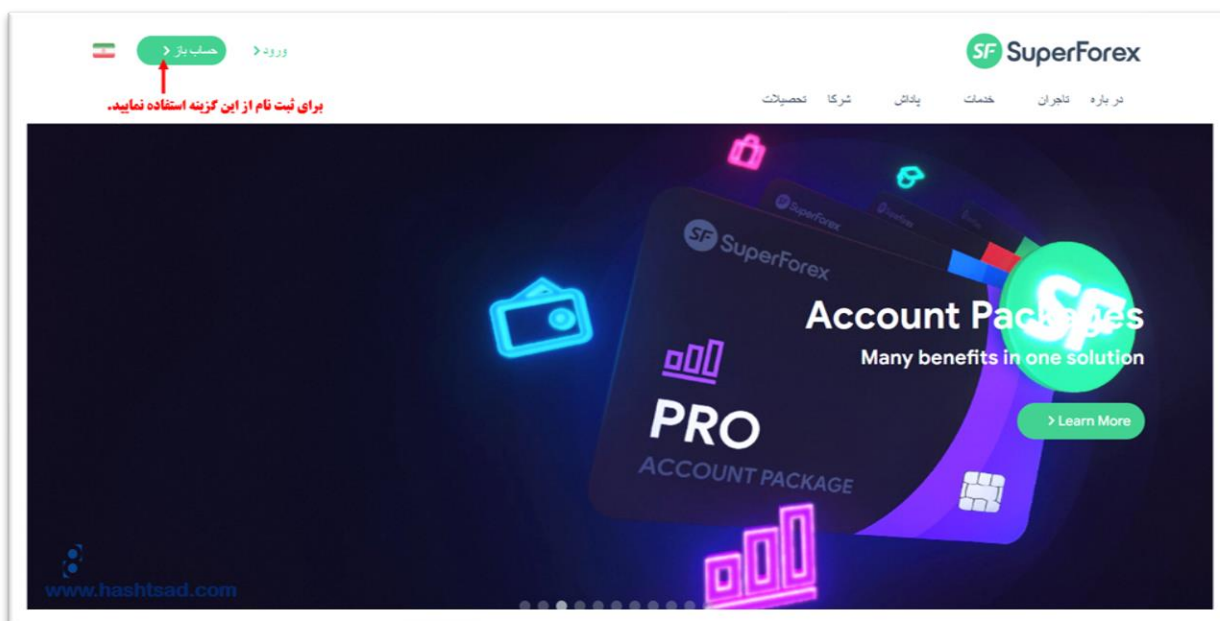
SF SuperForex

ورود حساب باز

برای ثبت نام از این گزینه استفاده نمایید.

در باره تاجران خدمات پاداش شرکا تحصیلات

SF SuperForex

PRO
ACCOUNT PACKAGE

Account Packages
Many benefits in one solution

Learn More

www.hashtsad.com